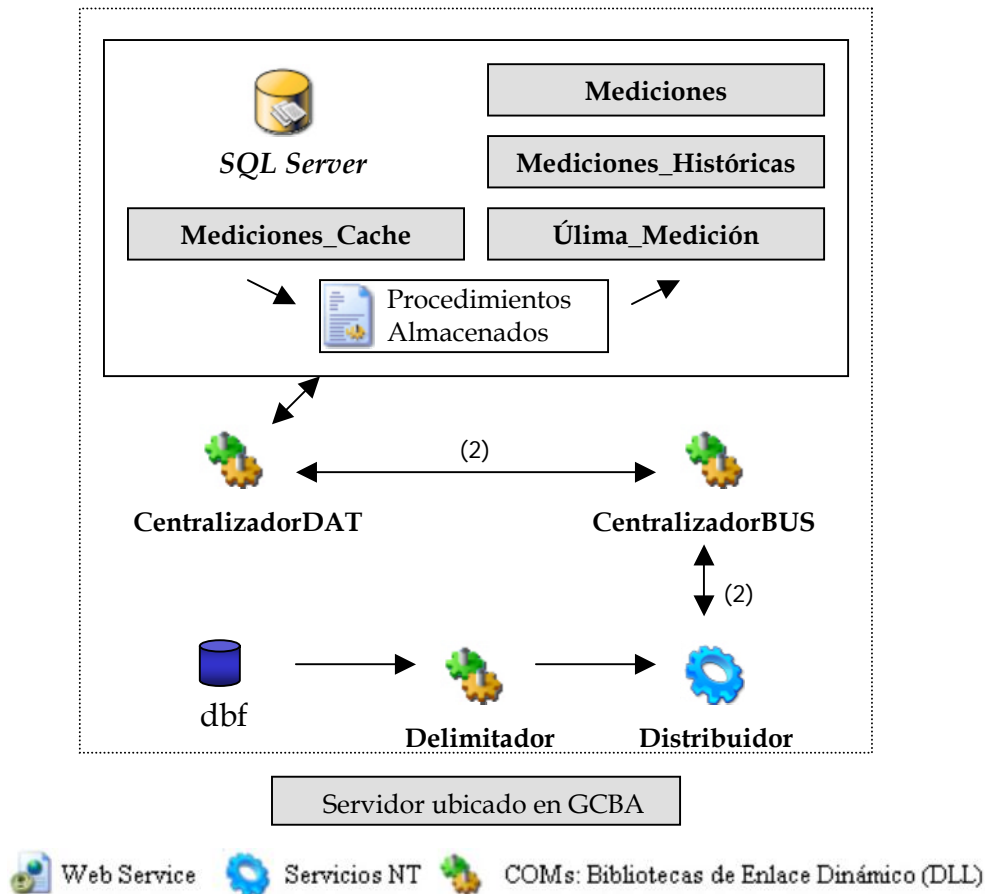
SQL Server

Mediciones

Mediciones_Históricas

Mediciones_Cache

Úlima_Medición

Procedimientos Almacenados

(2)

CentralizadorDAT

CentralizadorBUS

(2)

dbf

Delimitador

Distribuidor

Servidor ubicado en GCBA

Web Service
Servicios NT
COMs: Bibliotecas de Enlace Dinámico (DLL)